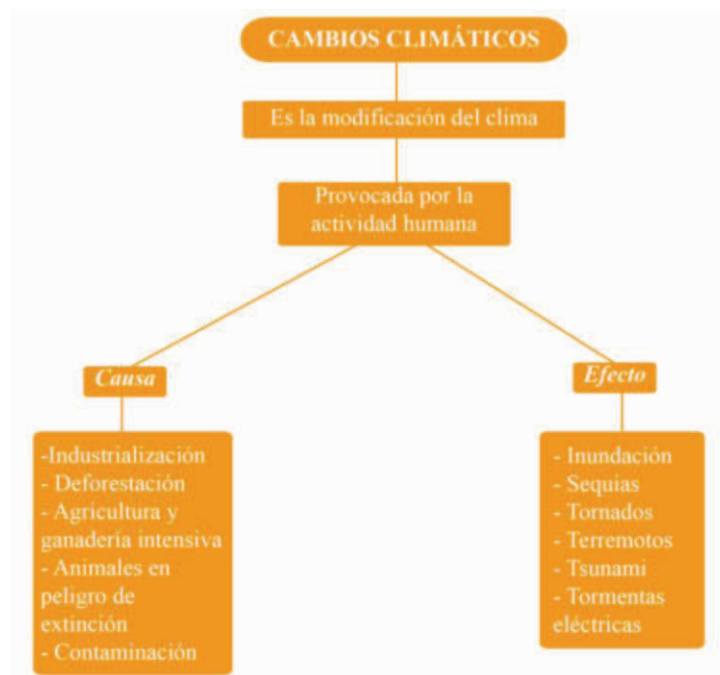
CAMBIOS CLIMÁTICOS

Es la modificación del clima

Provocada por la actividad humana

Causa

-Industrialización
- Deforestación
- Agricultura y ganadería intensiva
- Animales en peligro de extinción
- Contaminación

Efecto

- Inundación
- Sequias
- Tornados
- Terremotos
- Tsunami
- Tormentas eléctricas